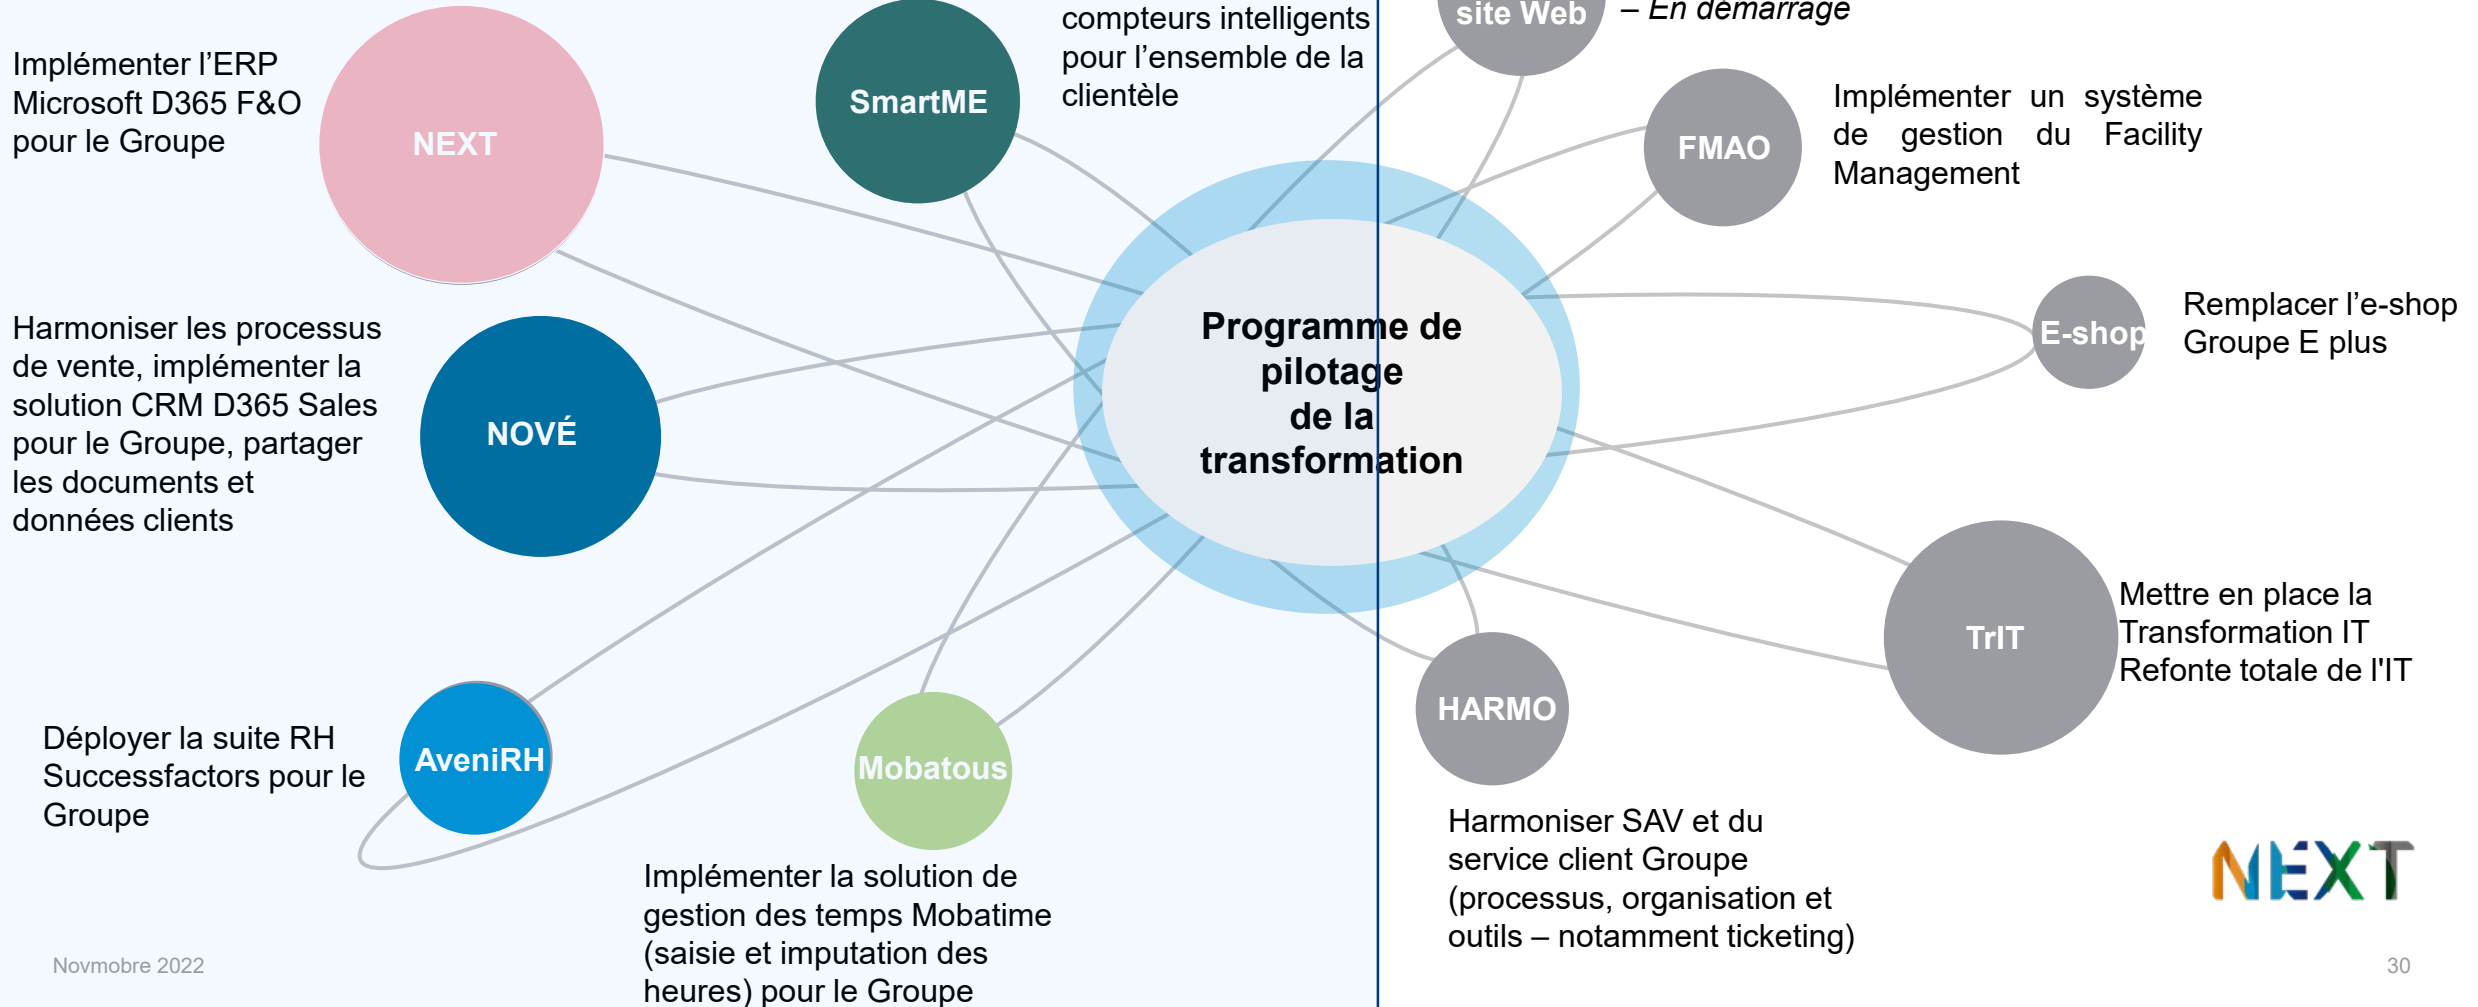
Implémenter l'ERP Microsoft D365 F&O pour le Groupe

NEXT

SmartME

compteurs intelligents pour l'ensemble de la clientèle

site Web

– En démarrage

FMAO

Implémenter un système de gestion du Facility Management

Harmoniser les processus de vente, implémenter la solution CRM D365 Sales pour le Groupe, partager les documents et données clients

NOVÉ

Programme de pilotage de la transformation

E-shop

Remplacer l'e-shop Groupe E plus

TrIT

Mettre en place la Transformation IT Refonte totale de l'IT

Déployer la suite RH Successfactors pour le Groupe

AveniRH

Mobatous

HARMO

Implémenter la solution de gestion des temps Mobatime (saisie et imputation des heures) pour le Groupe

Harmoniser SAV et du service client Groupe (processus, organisation et outils – notamment ticketing)

NEXT

Novmobre 2022

30